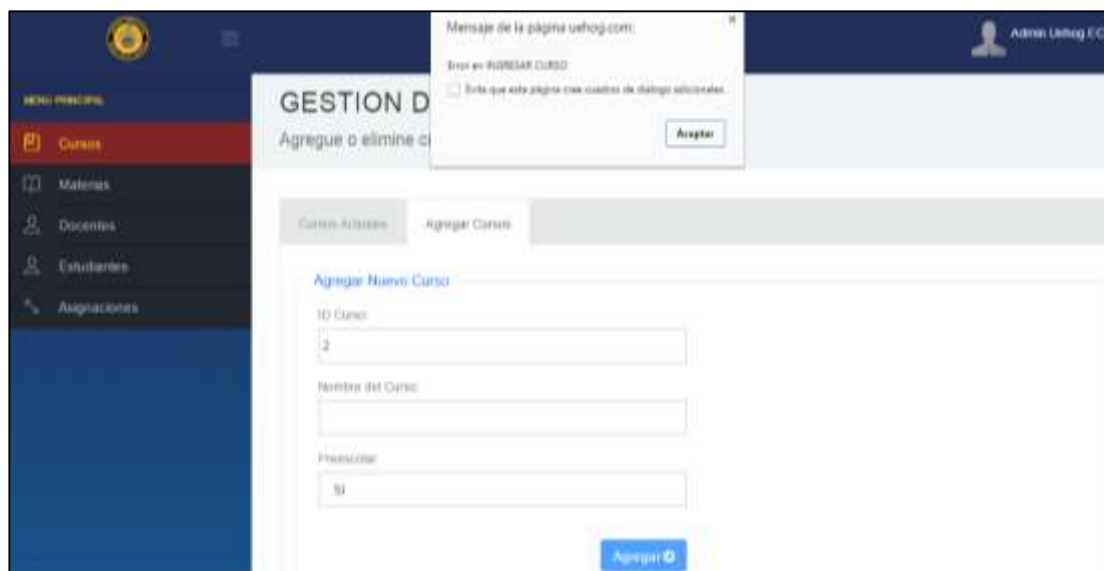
Mensaje de la página uehog.com:

Error en INGRESAR CURSO

Evita que esta página cree cuadros de diálogo adicionales.

Aceptar

Admin Uehog EC

MENU PRINCIPAL

Cursos

Materias

Docentes

Estudiantes

Asignaciones

GESTION D

Agregue o elimine c

Cursos Actuales

Agregar Cursos

Agregar Nuevo Curso

ID Curso

2

Nombre del Curso

Preescolar

SI

Agregar